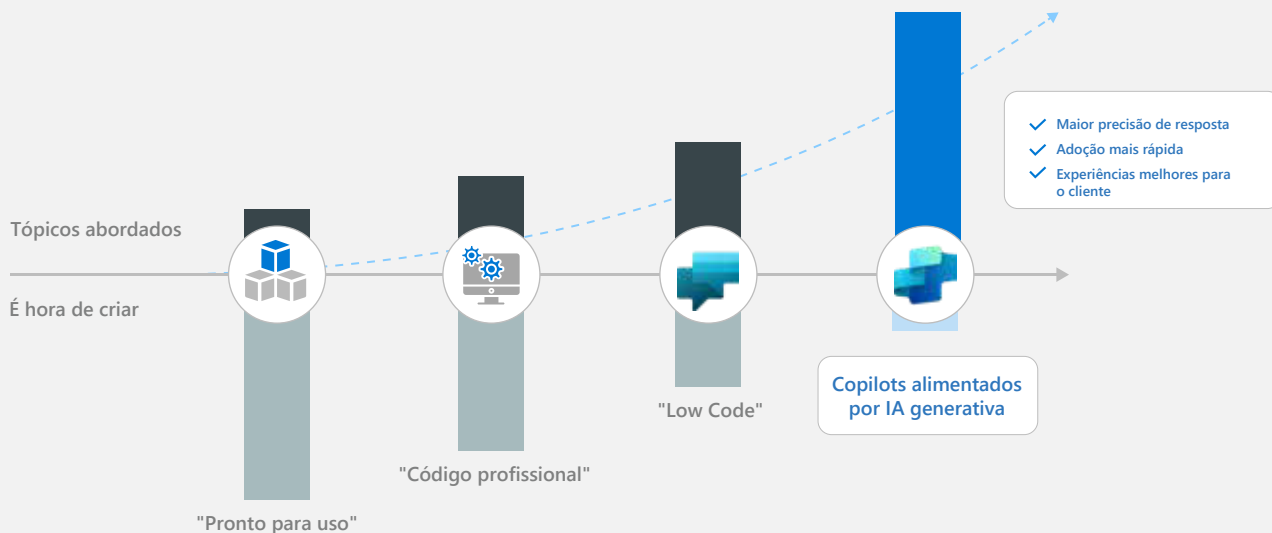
Maior precisão de resposta
Adoção mais rápida
Experiências melhores para o cliente

Tópicos abordados

É hora de criar

"Low Code"

Copilots alimentados por IA generativa

"Código profissional"

"Pronto para uso"